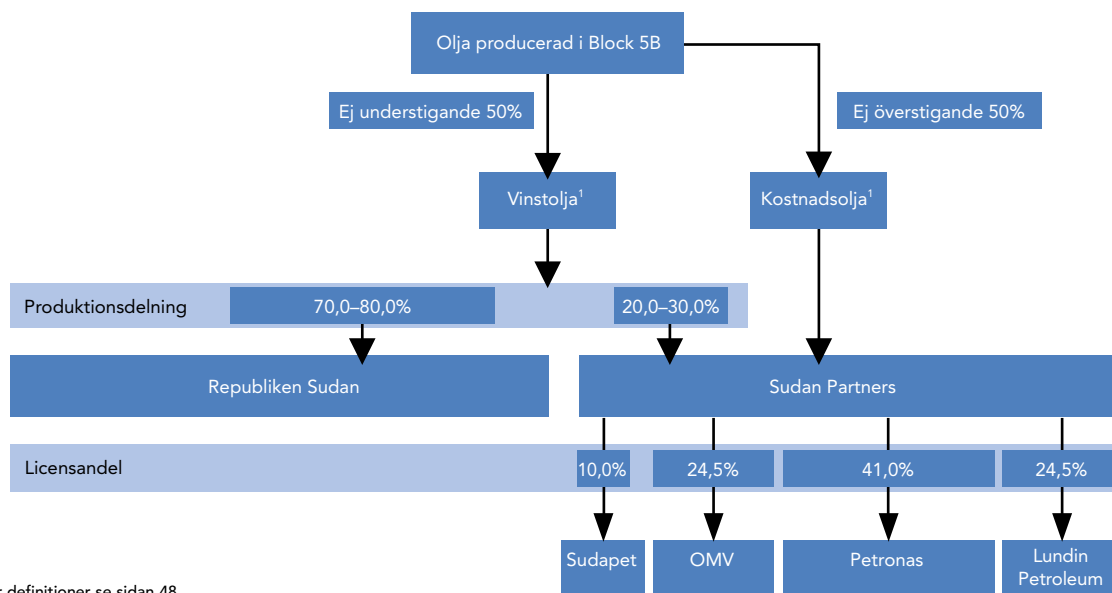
Olja producerad i Block 5B

Ej understigande 50%

Ej överstigande 50%

Vinstolja$^1$

Kostnadsolja$^1$

Produktionsdelning

70,0–80,0%

20,0–30,0%

Republiken Sudan

Sudan Partners

Licensandel

10,0%

24,5%

41,0%

24,5%

Sudapet

OMV

Petronas

Lundin Petroleum

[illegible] definitioner se sidan 48